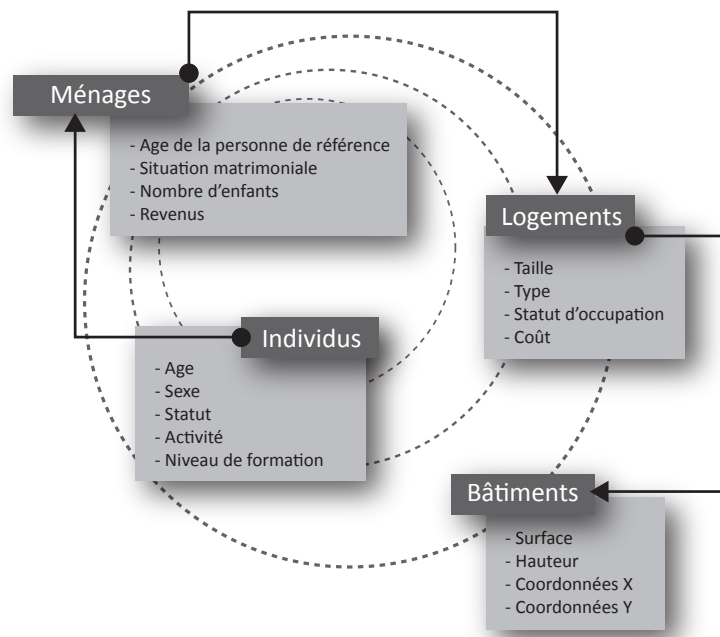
Ménages

- Age de la personne de référence
- Situation matrimoniale
- Nombre d'enfants
- Revenus

Logements

- Taille
- Type
- Statut d'occupation
- Coût

Individus

- Age
- Sexe
- Statut
- Activité
- Niveau de formation

Bâtiments

- Surface
- Hauteur
- Coordonnées X
- Coordonnées Y